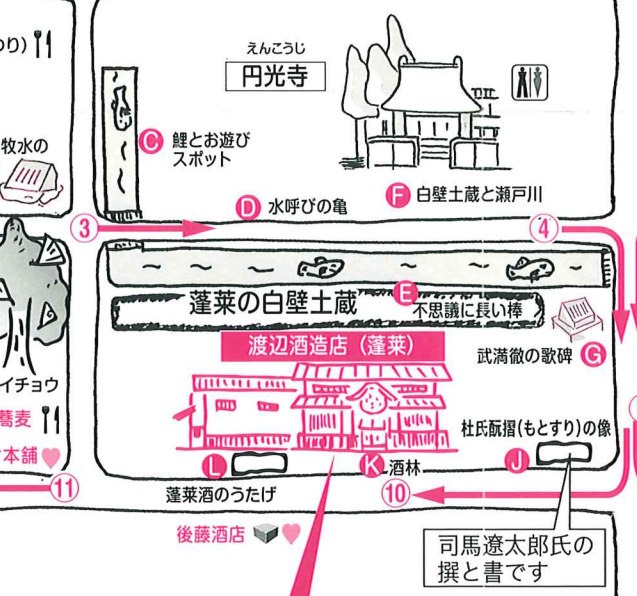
(わり)

牧水の

えんこうじ
円光寺

C 鯉とお遊びスポット

D 水呼びの亀

F 白壁土蔵と瀬戸川

③

④

蓬莱の白壁土蔵

E 不思議に長い棒

渡辺酒造店(蓬莱)

武満徹の歌碑 G

イチョウ

蕎麦

本舗

杜氏甑摺(もとすり)の像

L

K 酒林

J

⑪

蓬莱酒のうたげ

⑩

後藤酒店

司馬遼太郎氏の撰と書です